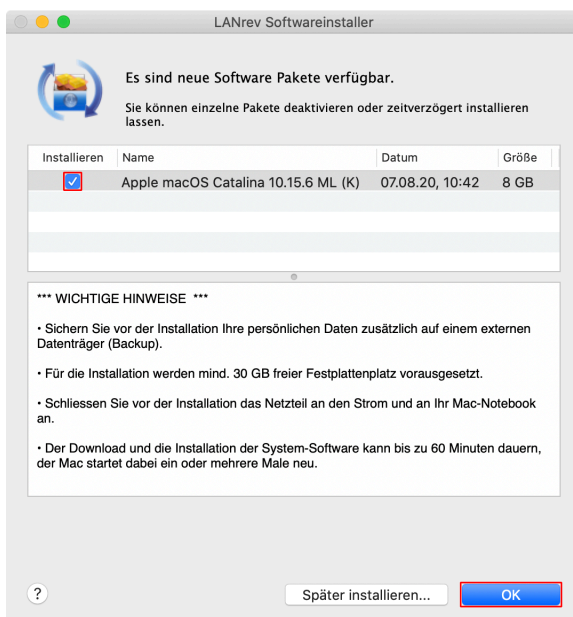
LANrev Softwareinstaller

Es sind neue Software Pakete verfügbar.

Sie können einzelne Pakete deaktivieren oder zeitverzögert installieren lassen.

| Installieren | Name | Datum | Größe |
|---|---|---|---|
| ✓ | Apple macOS Catalina 10.15.6 ML (K) | 07.08.20, 10:42 | 8 GB |

*** WICHTIGE HINWEISE ***

• Sichern Sie vor der Installation Ihre persönlichen Daten zusätzlich auf einem externen Datenträger (Backup).

• Für die Installation werden mind. 30 GB freier Festplattenplatz vorausgesetzt.

• Schliessen Sie vor der Installation das Netzteil an den Strom und an Ihr Mac-Notebook an.

• Der Download und die Installation der System-Software kann bis zu 60 Minuten dauern, der Mac startet dabei ein oder mehrere Male neu.

?

Später installieren...

OK